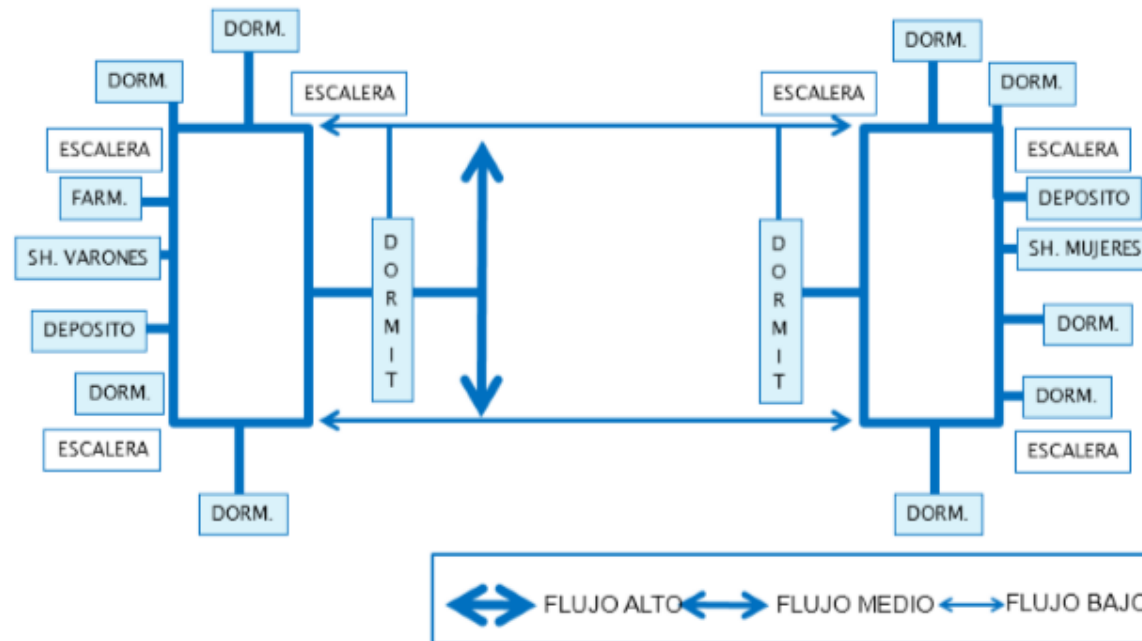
DORM.
DORM.
ESCALERA
ESCALERA
FARM.
SH. VARONES
DEPOSITO
DORM.
ESCALERA
DORM.
ESCALERA
DORMIT
DORMIT
ESCALERA
DORM.
DORM.
ESCALERA
DEPOSITO
SH. MUJERES
DORM.
DORM.
ESCALERA
DORM.

FLUJO ALTO FLUJO MEDIO FLUJO BAJO